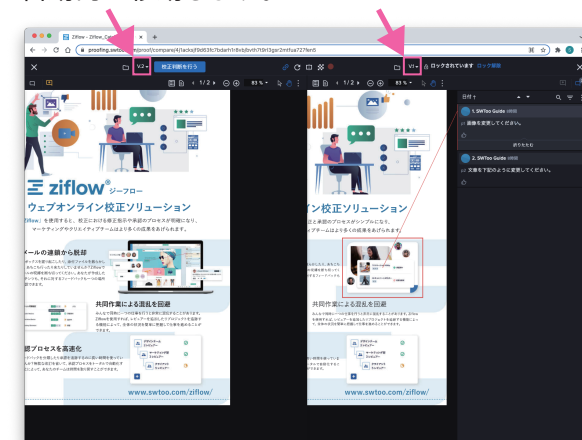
Ziflow - Ziflow_Com

proofing.swtoo.com/proof/compare/4/1acka9d63fc7bdafh1r8vbjbvth7l9rl3ga/2mtfua727fen5

V2

校正判断を行う

1/2

83 %

V1

ロックされています

ロック解除

1/2

83 %

日付

1. SWToo Guide

画像を変更してください。

折りたたむ

2. SWToo Guide

文章を下記のように変更してください。

ziflow ジーフロー

ウェブオンライン校正ソリューション

ziflow を使用すると、校正における修正指示や承認のプロセスが明確になり、マーケティングやクリエイティブチームはより多くの成果をあげられます。

メールの連鎖から脱却

共同作業による混乱を回避

プロセスを高速化

www.swtoo.com/ziflow/

ウェブオンライン校正ソリューション

上と承認のプロセスがシンプルになり、チームはより多くの成果をあげられます。

共同作業による混乱を回避

www.swtoo.com/ziflow/